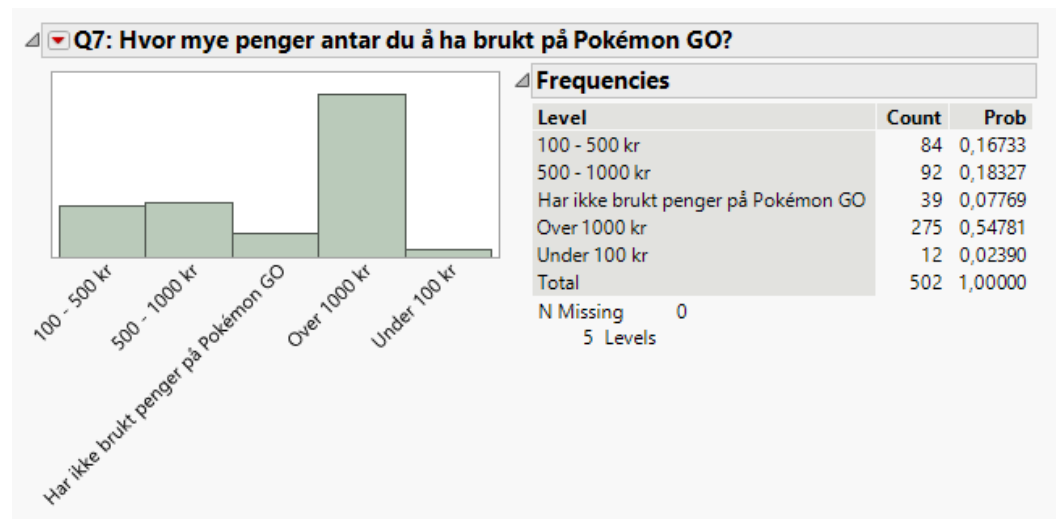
Q7: Hvor mye penger antar du å ha brukt på Pokémon GO?

100 - 500 kr
500 - 1000 kr
Har ikke brukt penger på Pokémon GO
Over 1000 kr
Under 100 kr

Frequencies

| Level | Count | Prob |
|---|---|---|
| 100 - 500 kr | 84 | 0,16733 |
| 500 - 1000 kr | 92 | 0,18327 |
| Har ikke brukt penger på Pokémon GO | 39 | 0,07769 |
| Over 1000 kr | 275 | 0,54781 |
| Under 100 kr | 12 | 0,02390 |
| Total | 502 | 1,00000 |

N Missing 0
5 Levels